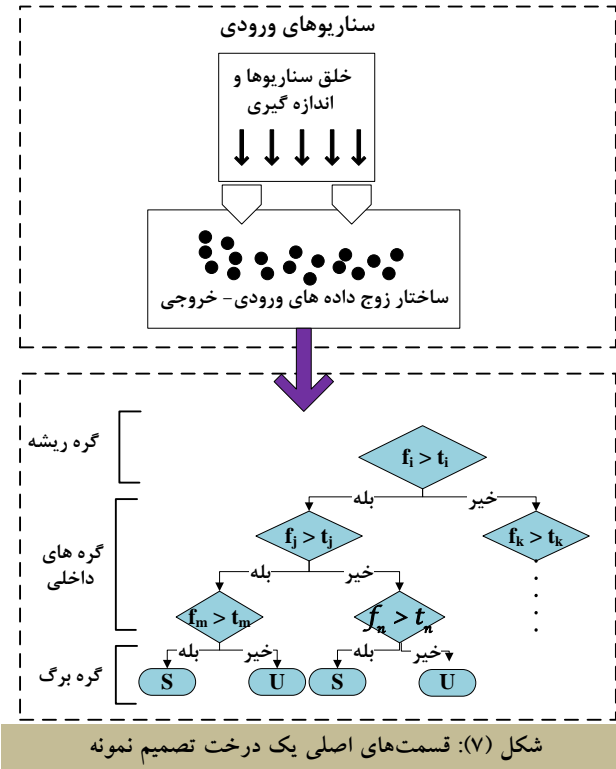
سناریوهای ورودی

خلق سناریوها و اندازه گیری

ساختار زوج داده های ورودی- خروجی

گره ریشه

$f_i > t_i$

بله

خیر

گره های داخلی

$f_j > t_j$

$f_k > t_k$

بله

خیر

$f_m > t_m$

$f_n > t_n$

گره برگ

بله

خیر

بله

خیر

S

U

S

U

شکل (۷): قسمت‌های اصلی یک درخت تصمیم نمونه